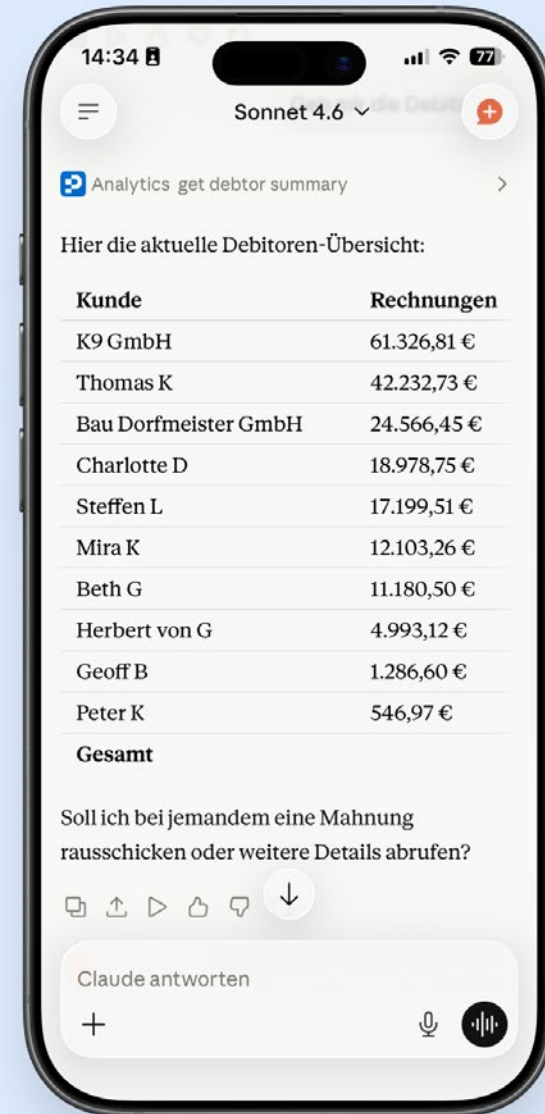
14:34

77

Sonnet 4.6

Analytics get debtor summary

Hier die aktuelle Debitoren-Übersicht:

| Kunde | Rechnungen |
|---|---|
| K9 GmbH | 61.326,81 € |
| Thomas K | 42.232,73 € |
| Bau Dorfmeister GmbH | 24.566,45 € |
| Charlotte D | 18.978,75 € |
| Steffen L | 17.199,51 € |
| Mira K | 12.103,26 € |
| Beth G | 11.180,50 € |
| Herbert von G | 4.993,12 € |
| Geoff B | 1.286,60 € |
| Peter K | 546,97 € |
| **Gesamt** | |

Soll ich bei jemandem eine Mahnung rausschicken oder weitere Details abrufen?

Claude antworten

+